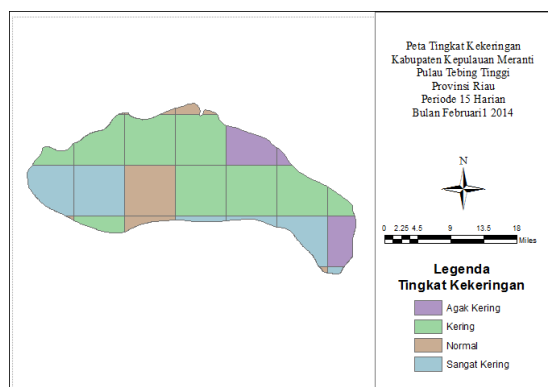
Peta Tingkat Kekeringan
Kabupaten Kepulauan Meranti
Pulau Tebing Tinggi
Provinsi Riau
Periode 15 Harian
Bulan Februari1 2014

N

0 2.25 4.5 9 13.5 18 Miles

Legenda
Tingkat Kekeringan

Agak Kering
Kering
Normal
Sangat Kering